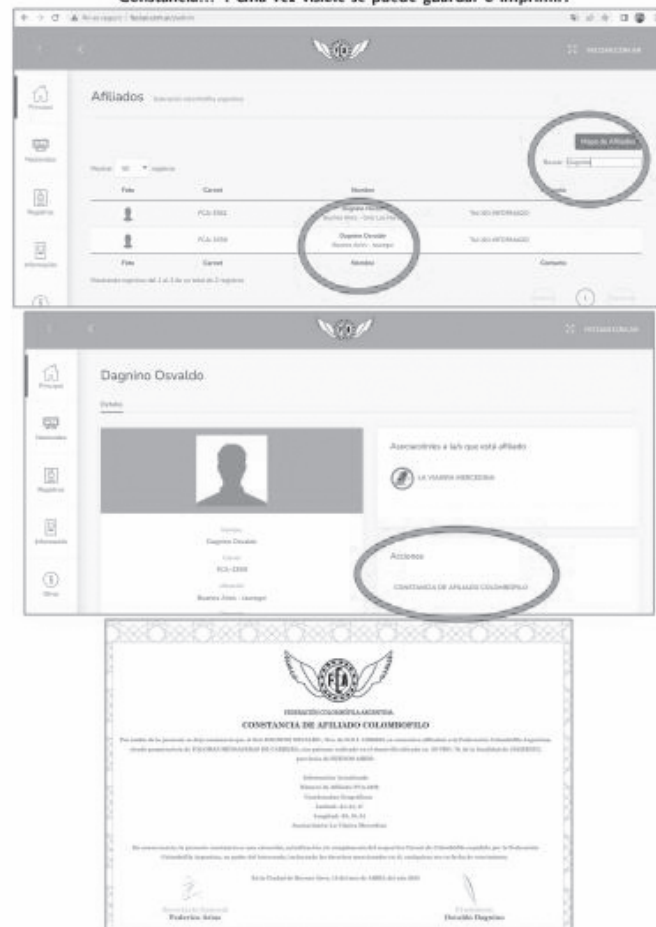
Constancia... Una vez vista se puede guardar o imprimir.

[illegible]

FCA

Principal

Afiliados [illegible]

Mapa de Afiliados

Buscar: Dagnino

Mostrar 10 registros

| Foto | Carnet | Nombre | Contacto |
|---|---|---|---|
| | FCA-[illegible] | Dagnino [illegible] Buenos Aires - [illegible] | Tel: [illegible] |
| | FCA-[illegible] | Dagnino Osvaldo Buenos Aires - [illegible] | Tel: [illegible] |
| Foto | Carnet | Nombre | Contacto |

Mostrando registros del 1 al 2 de un total de 2 registros

1

FCA

Principal

Dagnino Osvaldo

Detalle

Nombre
Dagnino Osvaldo

Carnet
FCA-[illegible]

Ubicación
Buenos Aires - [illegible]

Asociaciones a la/s que está afiliado

LA VIAJERA MERCEDINA

Acciones

CONSTANCIA DE AFILIADO COLOMBOFILO

FCA

FEDERACIÓN COLOMBÓFILA ARGENTINA

CONSTANCIA DE AFILIADO COLOMBOFILO

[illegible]

Secretario General
Federico Arias

El Interesado
Osvaldo Dagnino